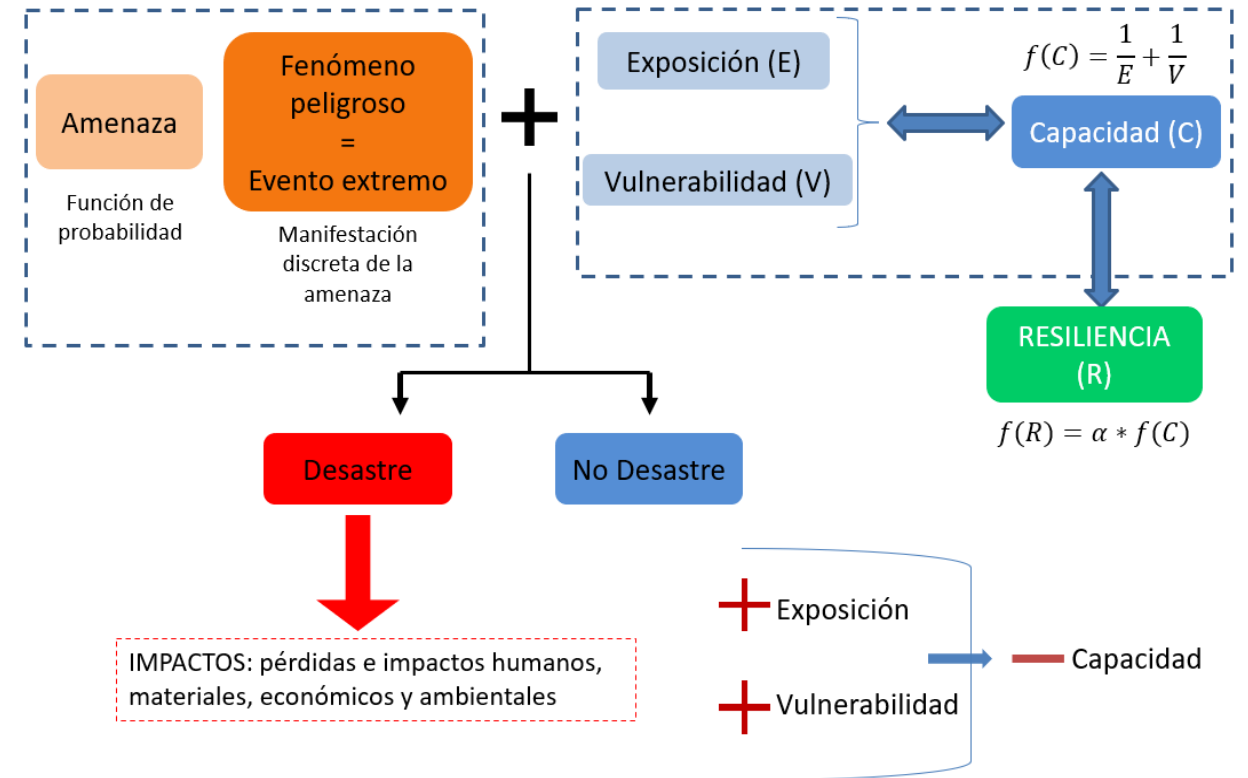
Amenaza

Función de probabilidad

Fenómeno peligroso
=
Evento extremo

Manifestación discreta de la amenaza

+

Exposición (E)

Vulnerabilidad (V)

$f(C) = \frac{1}{E} + \frac{1}{V}$

Capacidad (C)

RESILIENCIA
(R)

$f(R) = \alpha * f(C)$

Desastre

No Desastre

IMPACTOS: pérdidas e impactos humanos, materiales, económicos y ambientales

+ Exposición

+ Vulnerabilidad

− Capacidad